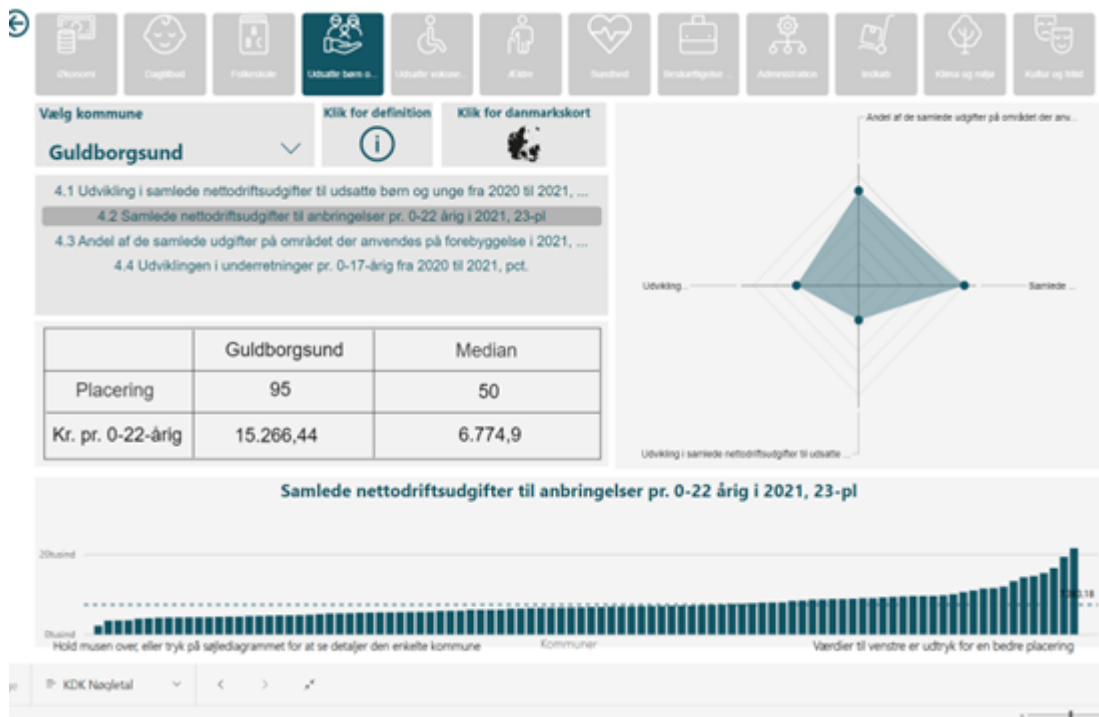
Økonomi | Dagtilbud | Folkeskole | Udsatte børn o... | Udsatte voksne... | Ældre | Sundhed | Beskæftigelse... | Administration | Indkøb | Klima og miljø | Kultur og fritid

Vælg kommune
Guldborgsund

Klik for definition

Klik for danmarkskort

4.1 Udvikling i samlede nettodriftsudgifter til udsatte børn og unge fra 2020 til 2021, ...
4.2 Samlede nettodriftsudgifter til anbringelser pr. 0-22 årig i 2021, 23-pl
4.3 Andel af de samlede udgifter på området der anvendes på forebyggelse i 2021, ...
4.4 Udviklingen i underretninger pr. 0-17-årig fra 2020 til 2021, pct.

| | Guldborgsund | Median |
|---|---|---|
| Placering | 95 | 50 |
| Kr. pr. 0-22-årig | 15.266,44 | 6.774,9 |

Andel af de samlede udgifter på området der anv...
Udvikling...
Samlede ...
Udvikling i samlede nettodriftsudgifter til udsatte ...

Samlede nettodriftsudgifter til anbringelser pr. 0-22 årig i 2021, 23-pl

20tusind
0tusind
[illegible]
Hold musen over, eller tryk på søjlediagrammet for at se detaljer den enkelte kommune
Kommuner
Værdier til venstre er udtryk for en bedre placering

KDK Nøgletal